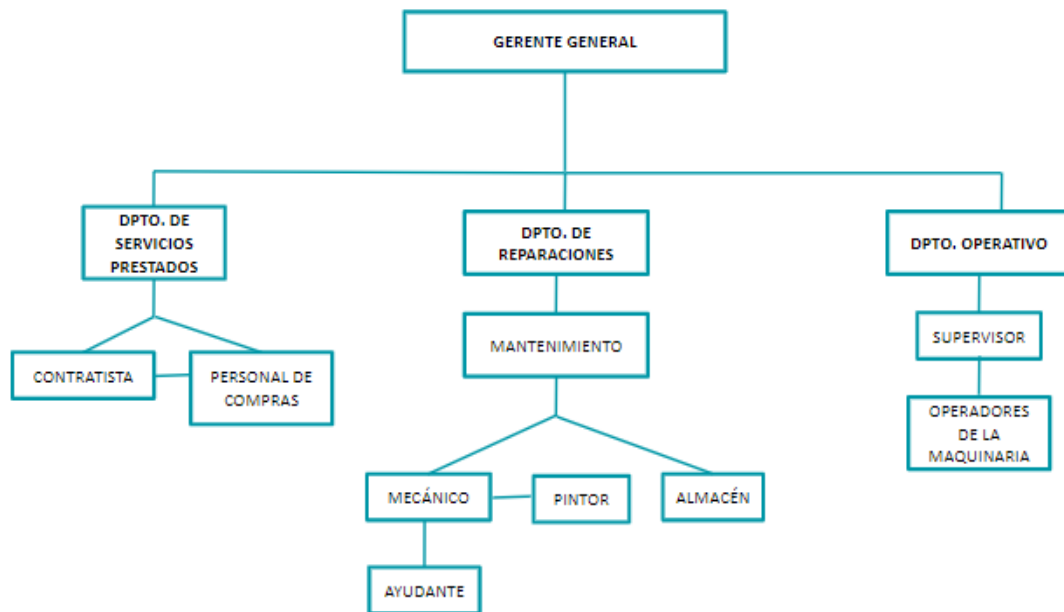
GERENTE GENERAL

DPTO. DE SERVICIOS PRESTADOS

DPTO. DE REPARACIONES

DPTO. OPERATIVO

CONTRATISTA

PERSONAL DE COMPRAS

MANTENIMIENTO

SUPERVISOR

OPERADORES DE LA MAQUINARIA

MECÁNICO

PINTOR

ALMACÉN

AYUDANTE